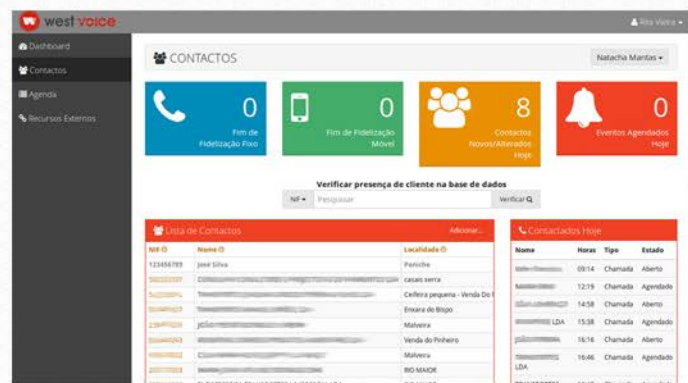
west voice

Rita Vieira

Dashboard
Contactos
Agenda
Recursos Externos

CONTACTOS

Natacha Mantas

0
Fim de Fidelização Fixo

0
Fim de Fidelização Móvel

8
Contactos Novos/Alterados Hoje

0
Eventos Agendados Hoje

Verificar presença de cliente na base de dados

NIF
Pesquisar
Verificar

Lista de Contactos
Adicionar...

| NIF | Nome | Localidade |
|---|---|---|
| 123456789 | José Silva | Peniche |
| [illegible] | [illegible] | casais serra |
| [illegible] | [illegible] | Ceifeira pequena - Venda Do I |
| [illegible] | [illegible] | Enxara do Bispo |
| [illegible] | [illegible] | Malveira |
| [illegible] | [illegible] | Venda do Pinheiro |
| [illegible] | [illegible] | Malveira |
| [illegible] | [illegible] | BIO MAIDE |

Contactados Hoje

| Nome | Horas | Tipo | Estado |
|---|---|---|---|
| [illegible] | 09:14 | Chamada | Aberto |
| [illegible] | 12:19 | Chamada | Agendado |
| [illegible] | 14:58 | Chamada | Aberto |
| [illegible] LDA | 15:38 | Chamada | Agendado |
| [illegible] | 16:16 | Chamada | Aberto |
| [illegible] LDA | 16:46 | Chamada | Agendado |